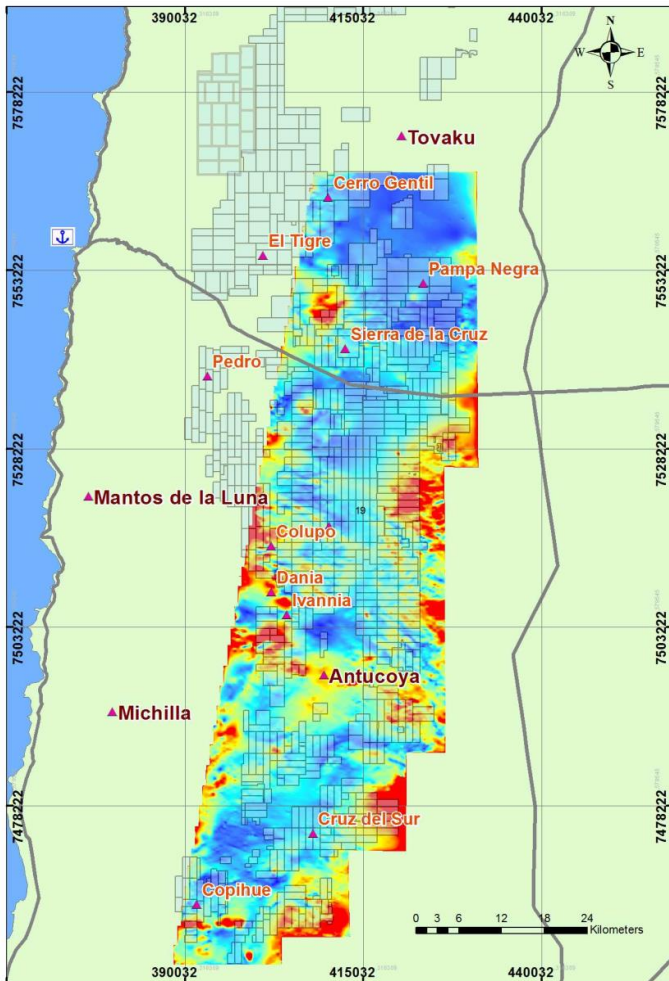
390032
415032
440032
N
W
E
S
7578222
7578222
Tovaku
Cerro Gentil
El Tigre
Pampa Negra
7553222
7553222
Sierra de la Cruz
Pedro
7528222
7528222
Mantos de la Luna
19
Colupo
Dania
Ivannia
7503222
7503222
Antucoya
Michilla
7478222
7478222
Cruz del Sur
Copihue
0 3 6 12 18 24 Kilometers
390032
415032
440032